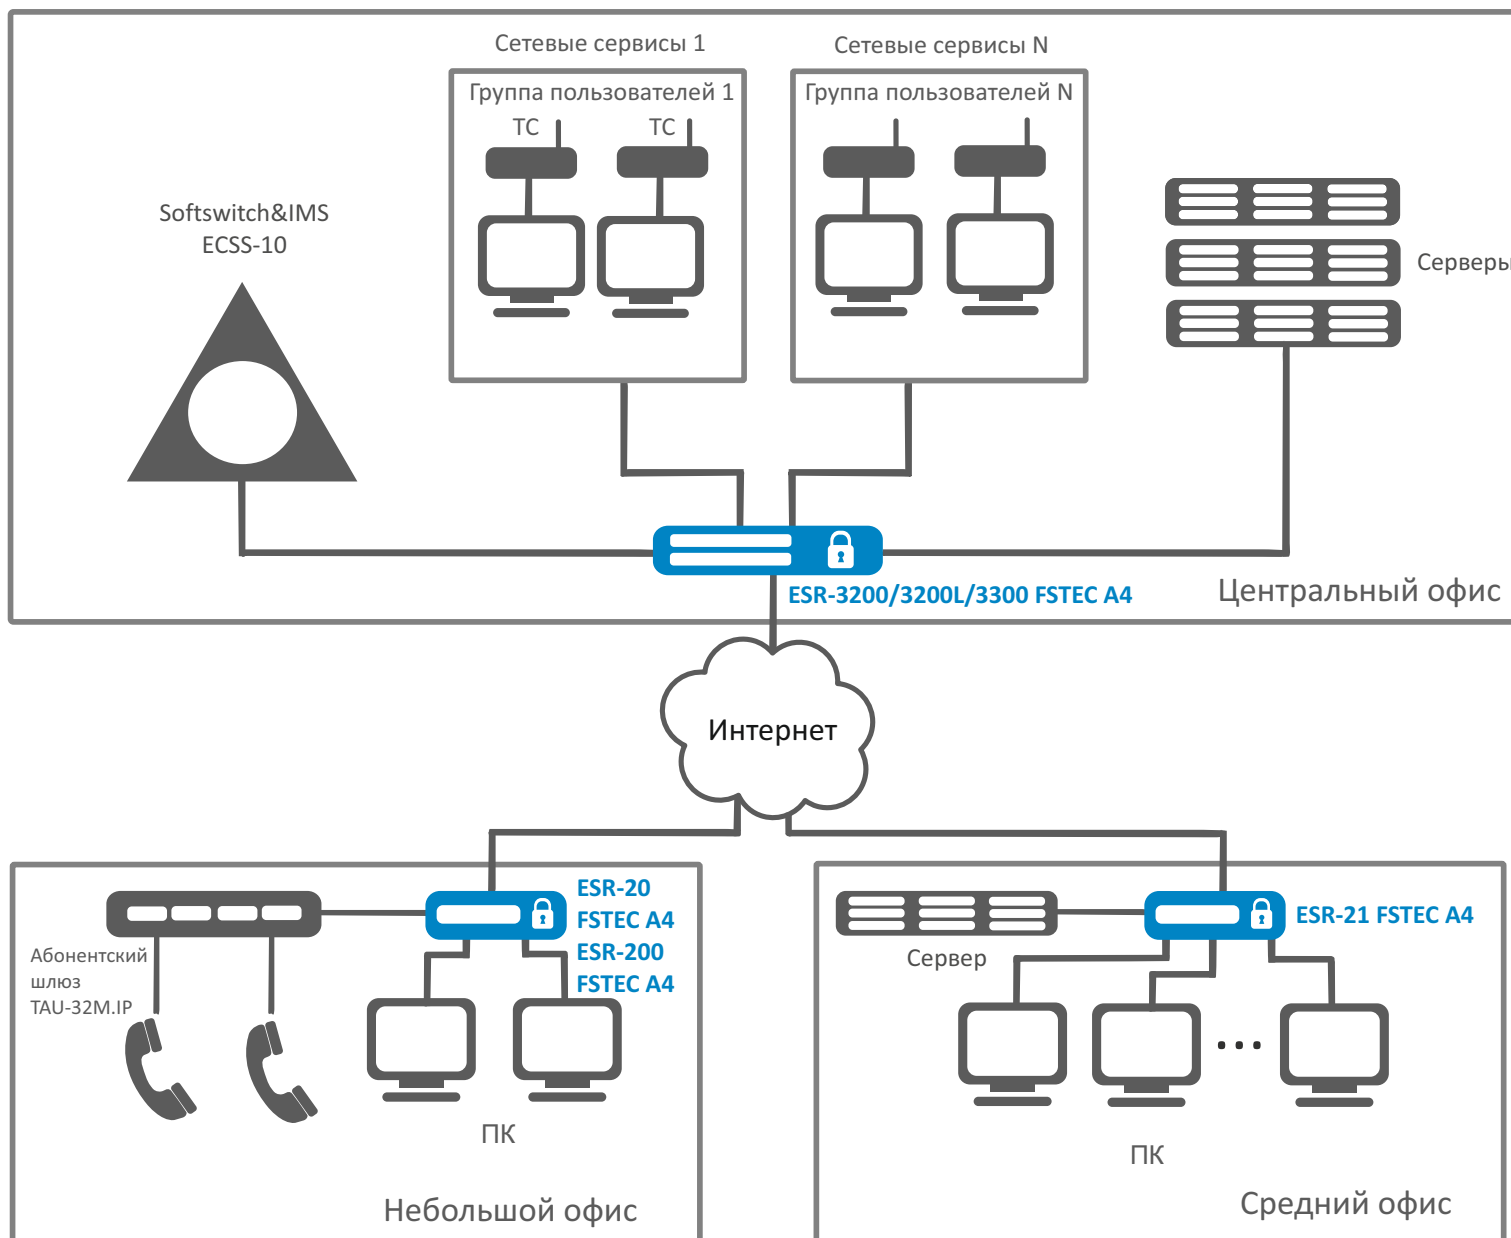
Сетевые сервисы 1

Сетевые сервисы N

Группа пользователей 1

ТС

ТС

Группа пользователей N

Softswitch&IMS
ECSS-10

Серверы

ESR-3200/3200L/3300 FSTEC A4

Центральный офис

Интернет

ESR-20
FSTEC A4
ESR-200
FSTEC A4

Абонентский шлюз TAU-32M.IP

ПК

Небольшой офис

ESR-21 FSTEC A4

Сервер

ПК

Средний офис